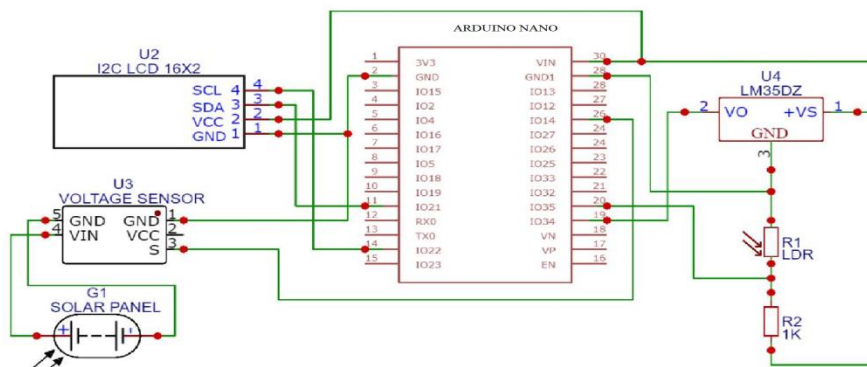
ARDUINO NANO

U2
I2C LCD 16X2
SCL 4
SDA 3
VCC 2
GND 1
4
3
2
1

U3
VOLTAGE SENSOR
5 GND
4 VIN
GND 1
VCC 2
S 3

G1
SOLAR PANEL
+

| 1 | 3V3 | VIN | 30 |
|---|---|---|---|
| 2 | GND | GND1 | 29 |
| 3 | IO15 | IO13 | 28 |
| 4 | IO2 | IO12 | 27 |
| 5 | IO4 | IO14 | 26 |
| 6 | IO16 | IO27 | 25 |
| 7 | IO17 | IO26 | 24 |
| 8 | IO5 | IO25 | 23 |
| 9 | IO18 | IO33 | 22 |
| 10 | IO19 | IO32 | 21 |
| 11 | IO21 | IO35 | 20 |
| 12 | RX0 | IO34 | 19 |
| 13 | TX0 | VN | 18 |
| 14 | IO22 | VP | 17 |
| 15 | IO23 | EN | 16 |

U4
LM35DZ
2 VO
+VS 1
GND
3

R1
LDR

R2
1K